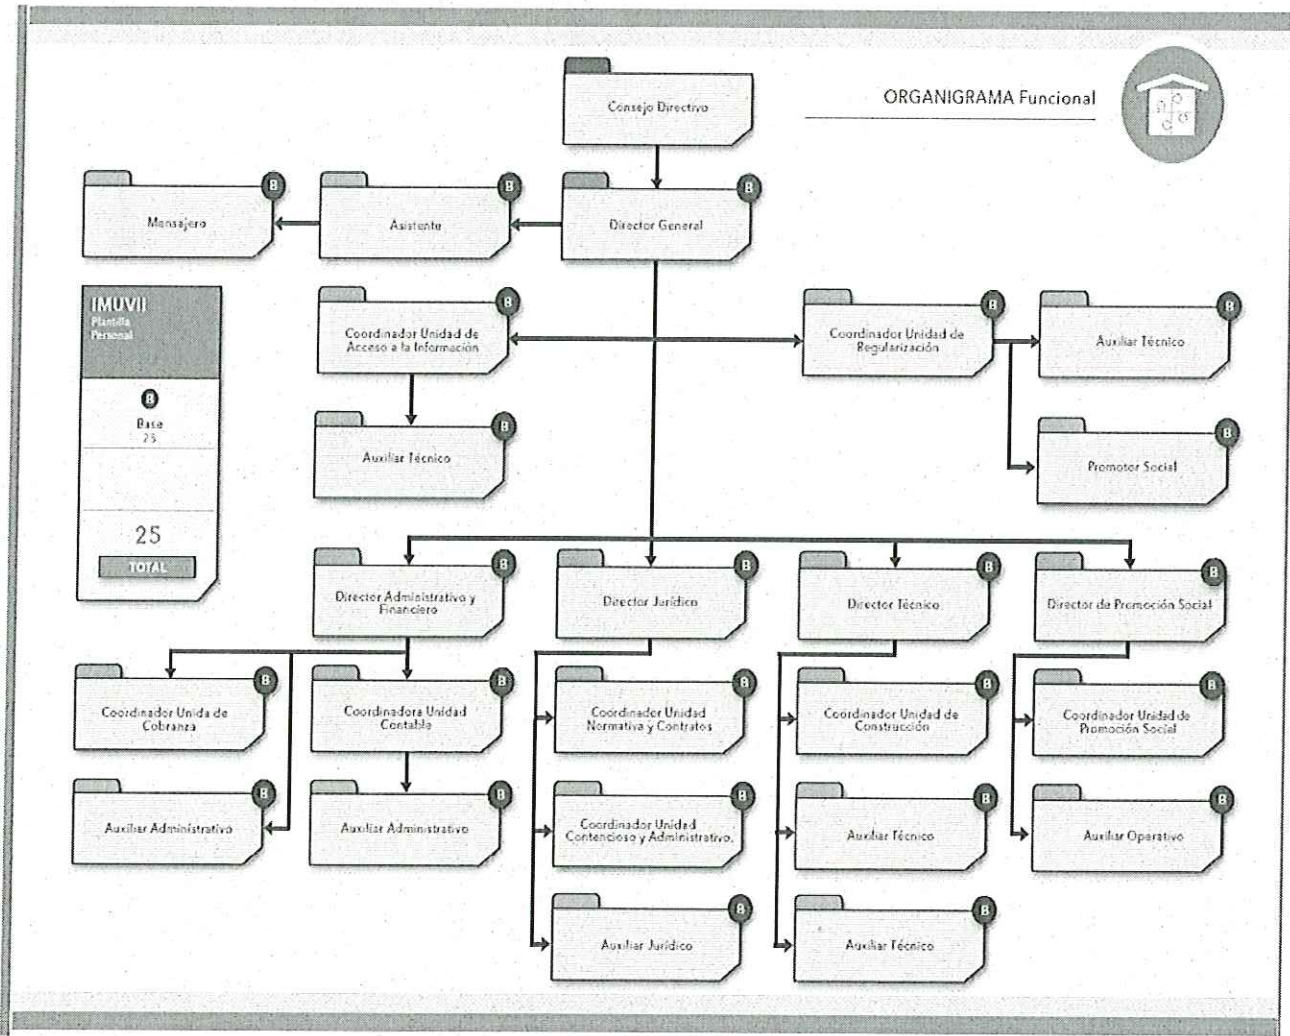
ORGANIGRAMA Funcional

Consejo Directivo

Mensajero B

Asistente B

Director General B

IMUVII
Plantilla
Personal

B
Base
25

25
TOTAL

Coordinador Unidad de Acceso a la Información B

Auxiliar Técnico B

Coordinador Unidad de Regularización B

Auxiliar Técnico B

Promotor Social B

Director Administrativo y Financiero B

Director Jurídico B

Director Técnico B

Director de Promoción Social B

Coordinador Unida de Cobranza B

Coordinadora Unidad Contable B

Auxiliar Administrativo B

Auxiliar Administrativo B

Coordinador Unidad Normativa y Contratos B

Coordinador Unidad Contencioso y Administrativo. B

Auxiliar Jurídico B

Coordinador Unidad de Construcción B

Auxiliar Técnico B

Auxiliar Técnico B

Coordinador Unidad de Promoción Social B

Auxiliar Operativo B